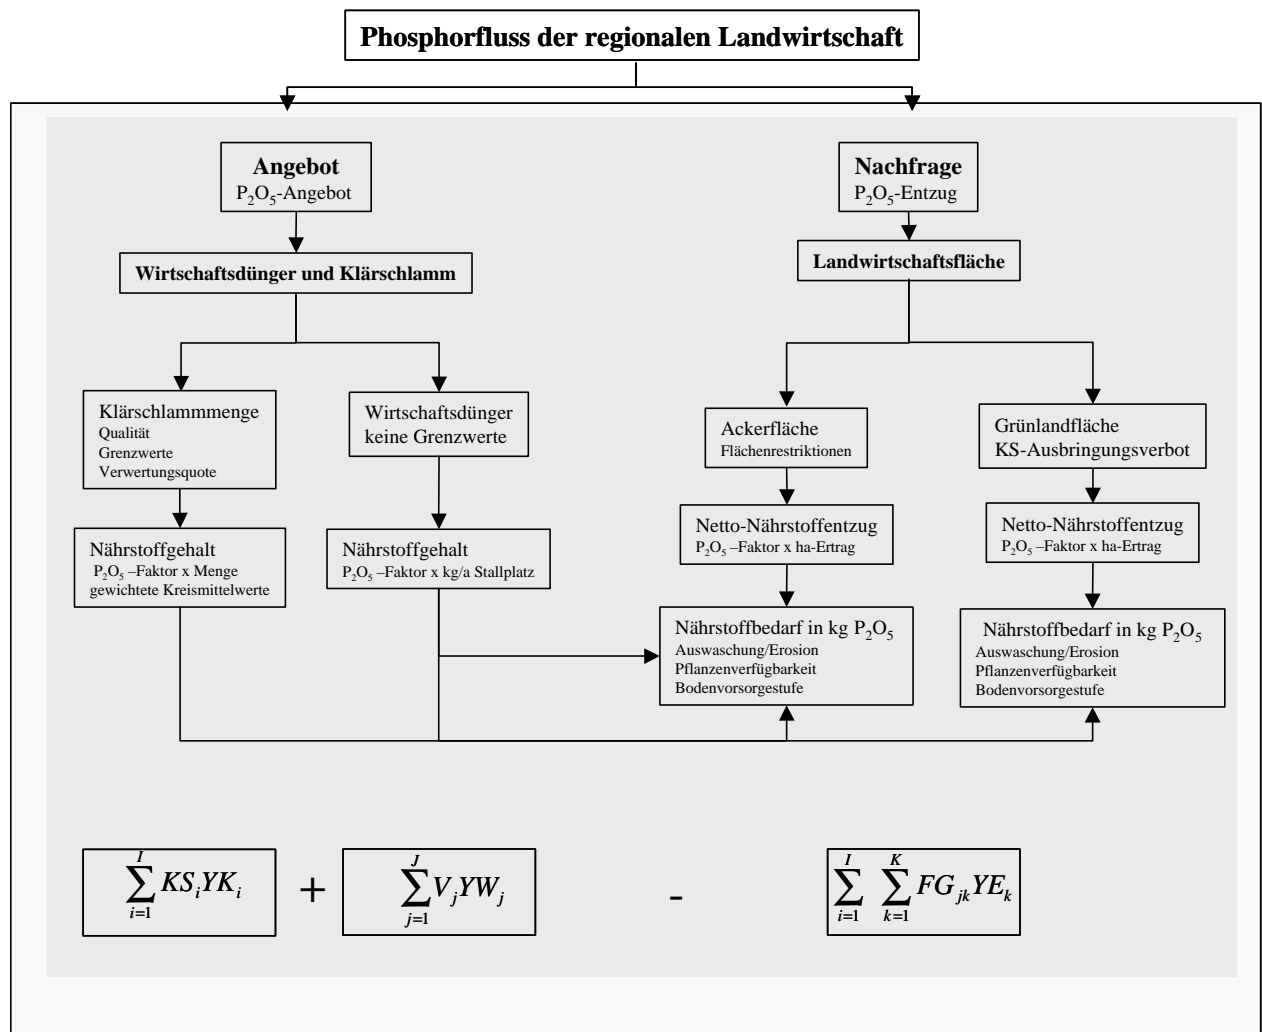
Phosphorfluss der regionalen Landwirtschaft

Angebot
$P_2O_5$-Angebot

Wirtschaftsdünger und Klärschlamm

Klärschlammmenge
Qualität
Grenzwerte
Verwertungsquote

Wirtschaftsdünger
keine Grenzwerte

Nährstoffgehalt
$P_2O_5$ –Faktor x Menge
gewichtete Kreismittelwerte

Nährstoffgehalt
$P_2O_5$ –Faktor x kg/a Stallplatz

Nachfrage
$P_2O_5$-Entzug

Landwirtschaftsfläche

Ackerfläche
Flächenrestriktionen

Grünlandfläche
KS-Ausbringungsverbot

Netto-Nährstoffentzug
$P_2O_5$ –Faktor x ha-Ertrag

Netto-Nährstoffentzug
$P_2O_5$ –Faktor x ha-Ertrag

Nährstoffbedarf in kg $P_2O_5$
Auswaschung/Erosion
Pflanzenverfügbarkeit
Bodenvorsorgestufe

Nährstoffbedarf in kg $P_2O_5$
Auswaschung/Erosion
Pflanzenverfügbarkeit
Bodenvorsorgestufe

$\sum_{i=1}^{I} KS_i YK_i$ + $\sum_{j=1}^{J} V_j YW_j$ - $\sum_{i=1}^{I} \sum_{k=1}^{K} FG_{jk} YE_k$